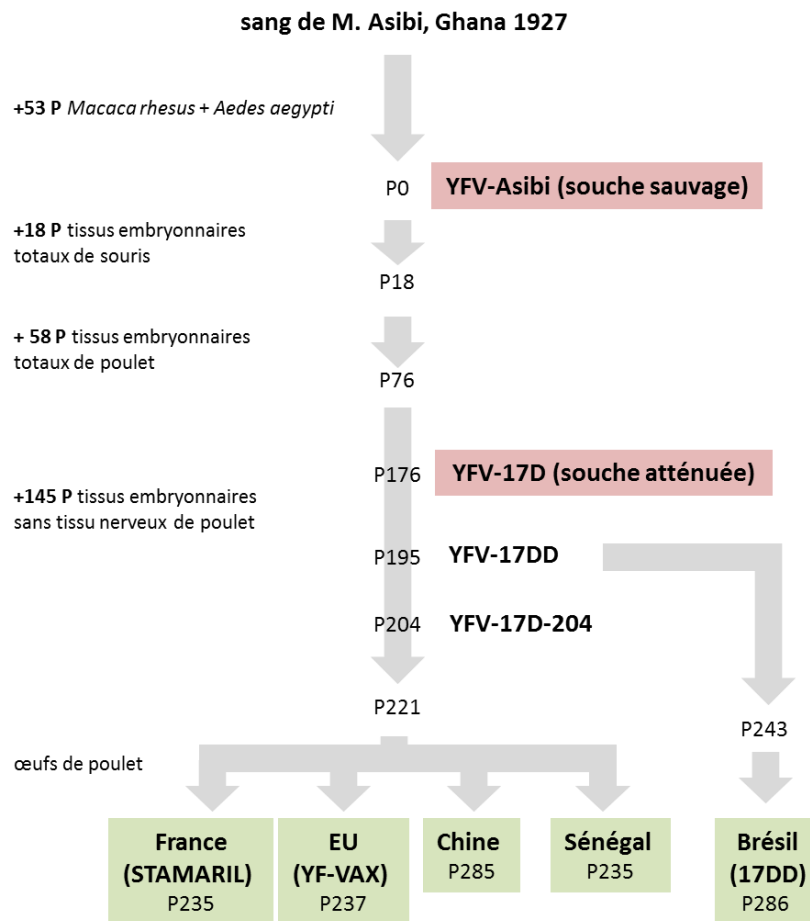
sang de M. Asibi, Ghana 1927

+53 P *Macaca rhesus* + *Aedes aegypti*

P0 YFV-Asibi (souche sauvage)

+18 P tissus embryonnaires totaux de souris

P18

+ 58 P tissus embryonnaires totaux de poulet

P76

P176 YFV-17D (souche atténuée)

+145 P tissus embryonnaires sans tissu nerveux de poulet

P195 YFV-17DD

P204 YFV-17D-204

P221

P243

œufs de poulet

France (STAMARIL) P235

EU (YF-VAX) P237

Chine P285

Sénégal P235

Brésil (17DD) P286